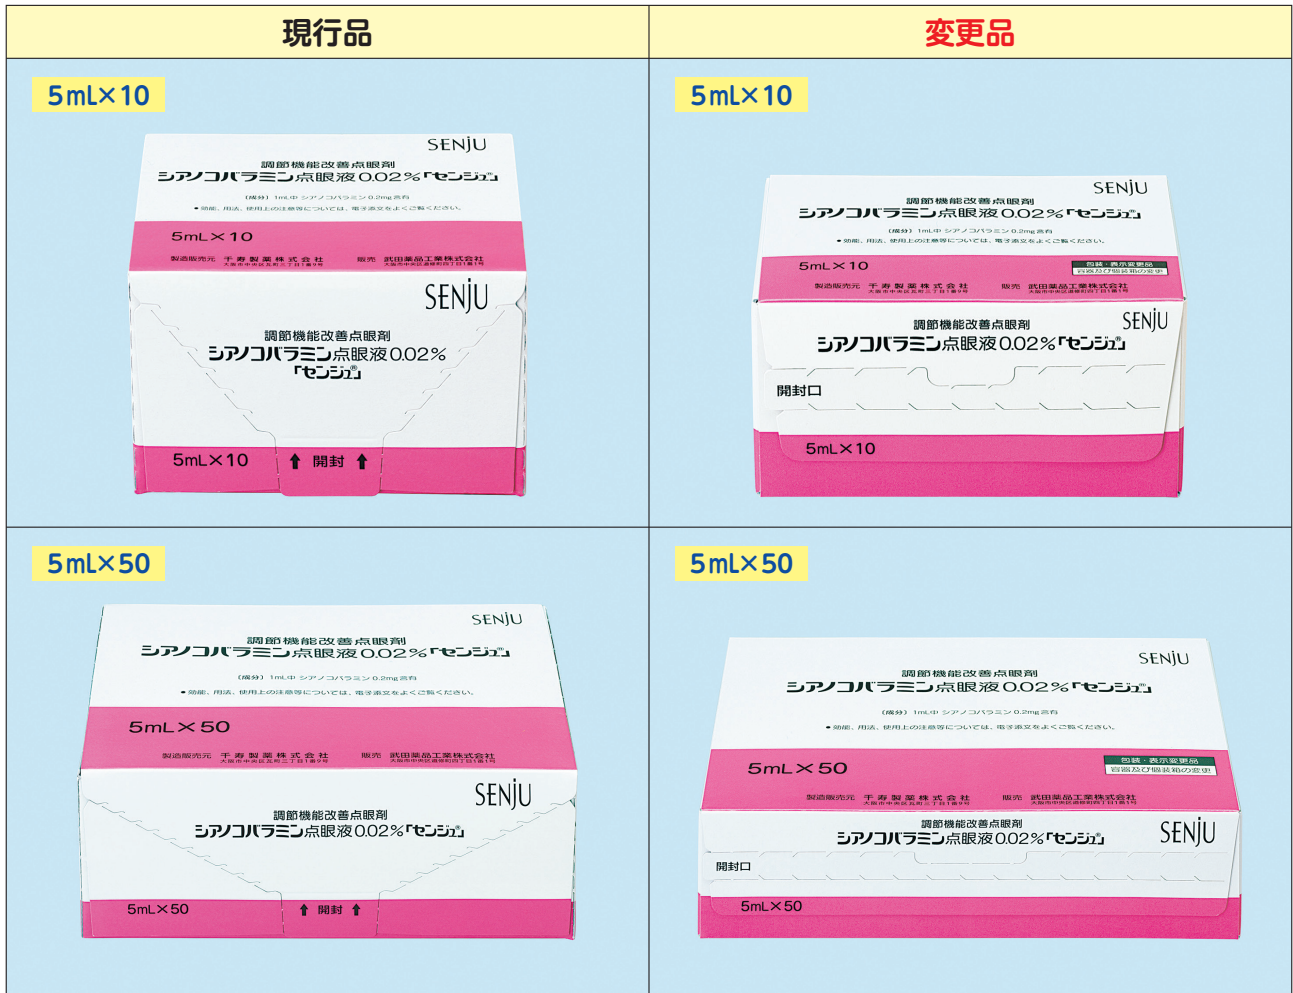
| 現行品 | 変更品 |
|---|---|
| 5mL×10 | 5mL×10 |
| 5mL×50 | 5mL×50 |

5mL×10

SENJU
調節機能改善点眼剤
シアノコバラミン点眼液0.02%「センジュ」
〔成分〕1mL中 シアノコバラミン 0.2mg含有
●効能、用法、使用上の注意等については、電子添文をよくご覧ください。
5mL×10
製造販売元 千寿製薬株式会社 大阪市中央区瓦町三丁目1番9号
販売 武田薬品工業株式会社 大阪市中央区道修町四丁目1番1号

SENJU
調節機能改善点眼剤
シアノコバラミン点眼液0.02%
「センジュ」
5mL×10 開封

5mL×10

SENJU
調節機能改善点眼剤
シアノコバラミン点眼液0.02%「センジュ」
〔成分〕1mL中 シアノコバラミン 0.2mg含有
●効能、用法、使用上の注意等については、電子添文をよくご覧ください。
5mL×10
包装・表示変更品 容器及び個装箱の変更
製造販売元 千寿製薬株式会社 大阪市中央区瓦町三丁目1番9号
販売 武田薬品工業株式会社 大阪市中央区道修町四丁目1番1号

調節機能改善点眼剤
シアノコバラミン点眼液0.02%「センジュ」
SENJU
開封口
5mL×10

5mL×50

SENJU
調節機能改善点眼剤
シアノコバラミン点眼液0.02%「センジュ」
〔成分〕1mL中 シアノコバラミン 0.2mg含有
●効能、用法、使用上の注意等については、電子添文をよくご覧ください。
5mL×50
製造販売元 千寿製薬株式会社 大阪市中央区瓦町三丁目1番9号
販売 武田薬品工業株式会社 大阪市中央区道修町四丁目1番1号

SENJU
調節機能改善点眼剤
シアノコバラミン点眼液0.02%「センジュ」
5mL×50 開封

5mL×50

SENJU
調節機能改善点眼剤
シアノコバラミン点眼液0.02%「センジュ」
〔成分〕1mL中 シアノコバラミン 0.2mg含有
●効能、用法、使用上の注意等については、電子添文をよくご覧ください。
5mL×50
包装・表示変更品 容器及び個装箱の変更
製造販売元 千寿製薬株式会社 大阪市中央区瓦町三丁目1番9号
販売 武田薬品工業株式会社 大阪市中央区道修町四丁目1番1号

調節機能改善点眼剤
シアノコバラミン点眼液0.02%「センジュ」
SENJU
開封口
5mL×50